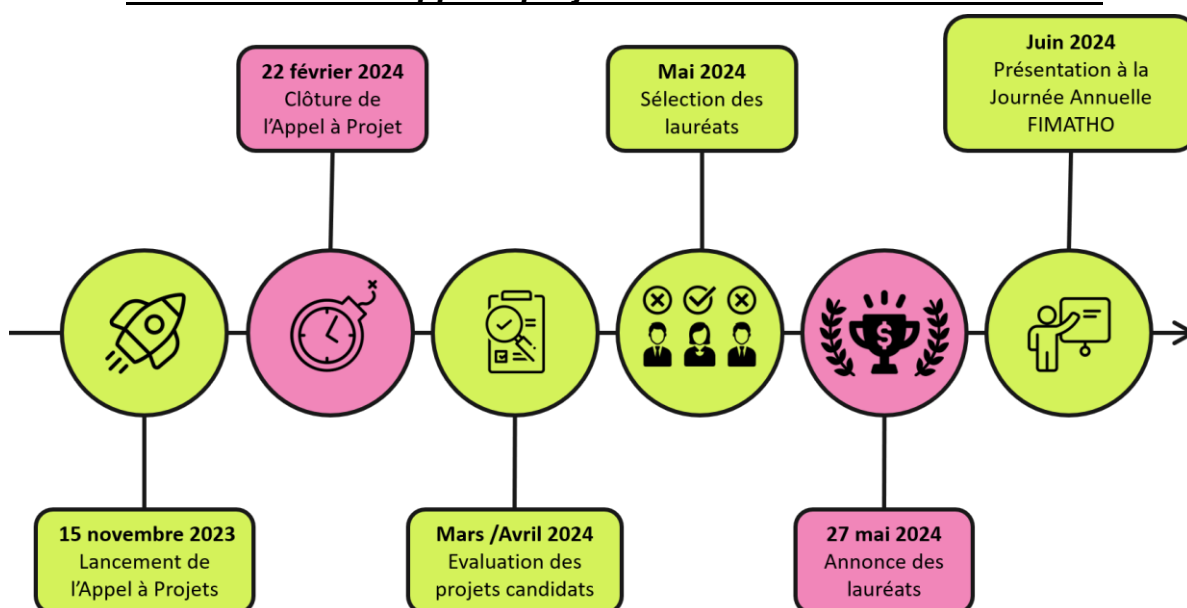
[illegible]

22 février 2024
Clôture de l'Appel à Projet

Mai 2024
Sélection des lauréats

Juin 2024
Présentation à la Journée Annuelle FIMATHO

15 novembre 2023
Lancement de l'Appel à Projets

Mars /Avril 2024
Evaluation des projets candidats

27 mai 2024
Annonce des lauréats